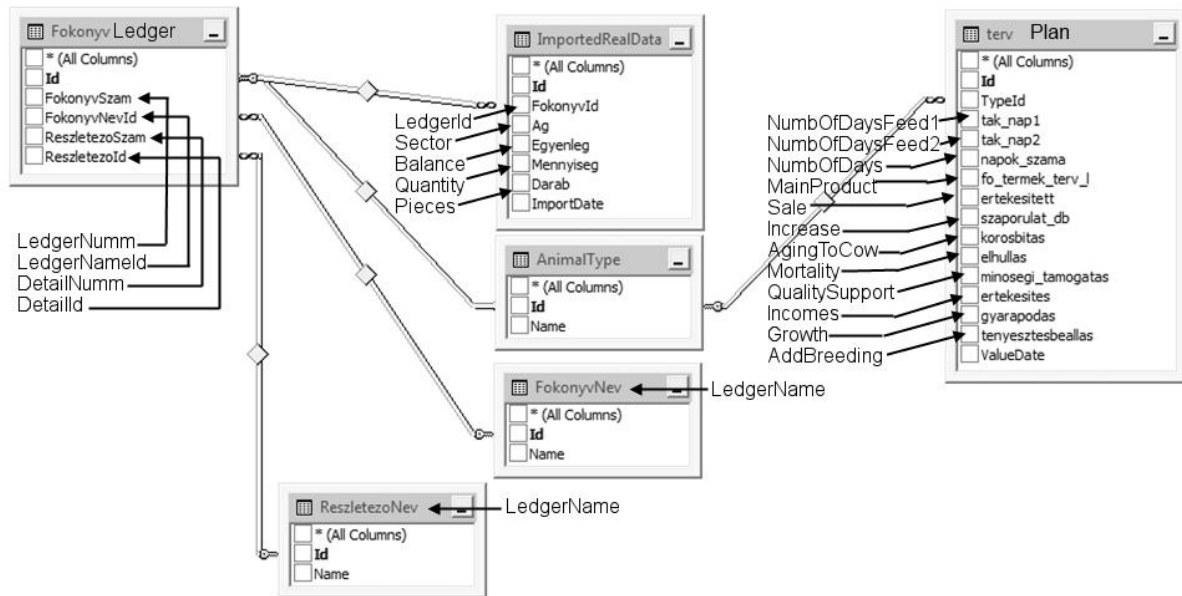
Fokonyv Ledger
* (All Columns)
Id
FokonyvSzam
FokonyvNevId
ReszletezoSzam
ReszletezoId

LedgerNumm
LedgerNameId
DetailNumm
DetailId

ImportedRealData
* (All Columns)
Id
FokonyvId
Ag
Egyenleg
Mennyiseg
Darab
ImportDate

LedgerId
Sector
Balance
Quantity
Pieces

AnimalType
* (All Columns)
Id
Name

FokonyvNev
* (All Columns)
Id
Name

LedgerName

ReszletezoNev
* (All Columns)
Id
Name

LedgerName

terv Plan
* (All Columns)
Id
TypeId
tak_nap1
tak_nap2
napok_szama
fo_termek_terv_l
ertekesitett
szaporulat_db
korosbitas
elhullas
minosegi_tamogatas
ertekesites
gyarapodas
tenyesztesbeallas
ValueDate

NumbOfDaysFeed1
NumbOfDaysFeed2
NumbOfDays
MainProduct
Sale
Increase
AgingToCow
Mortality
QualitySupport
Incomes
Growth
AddBreeding